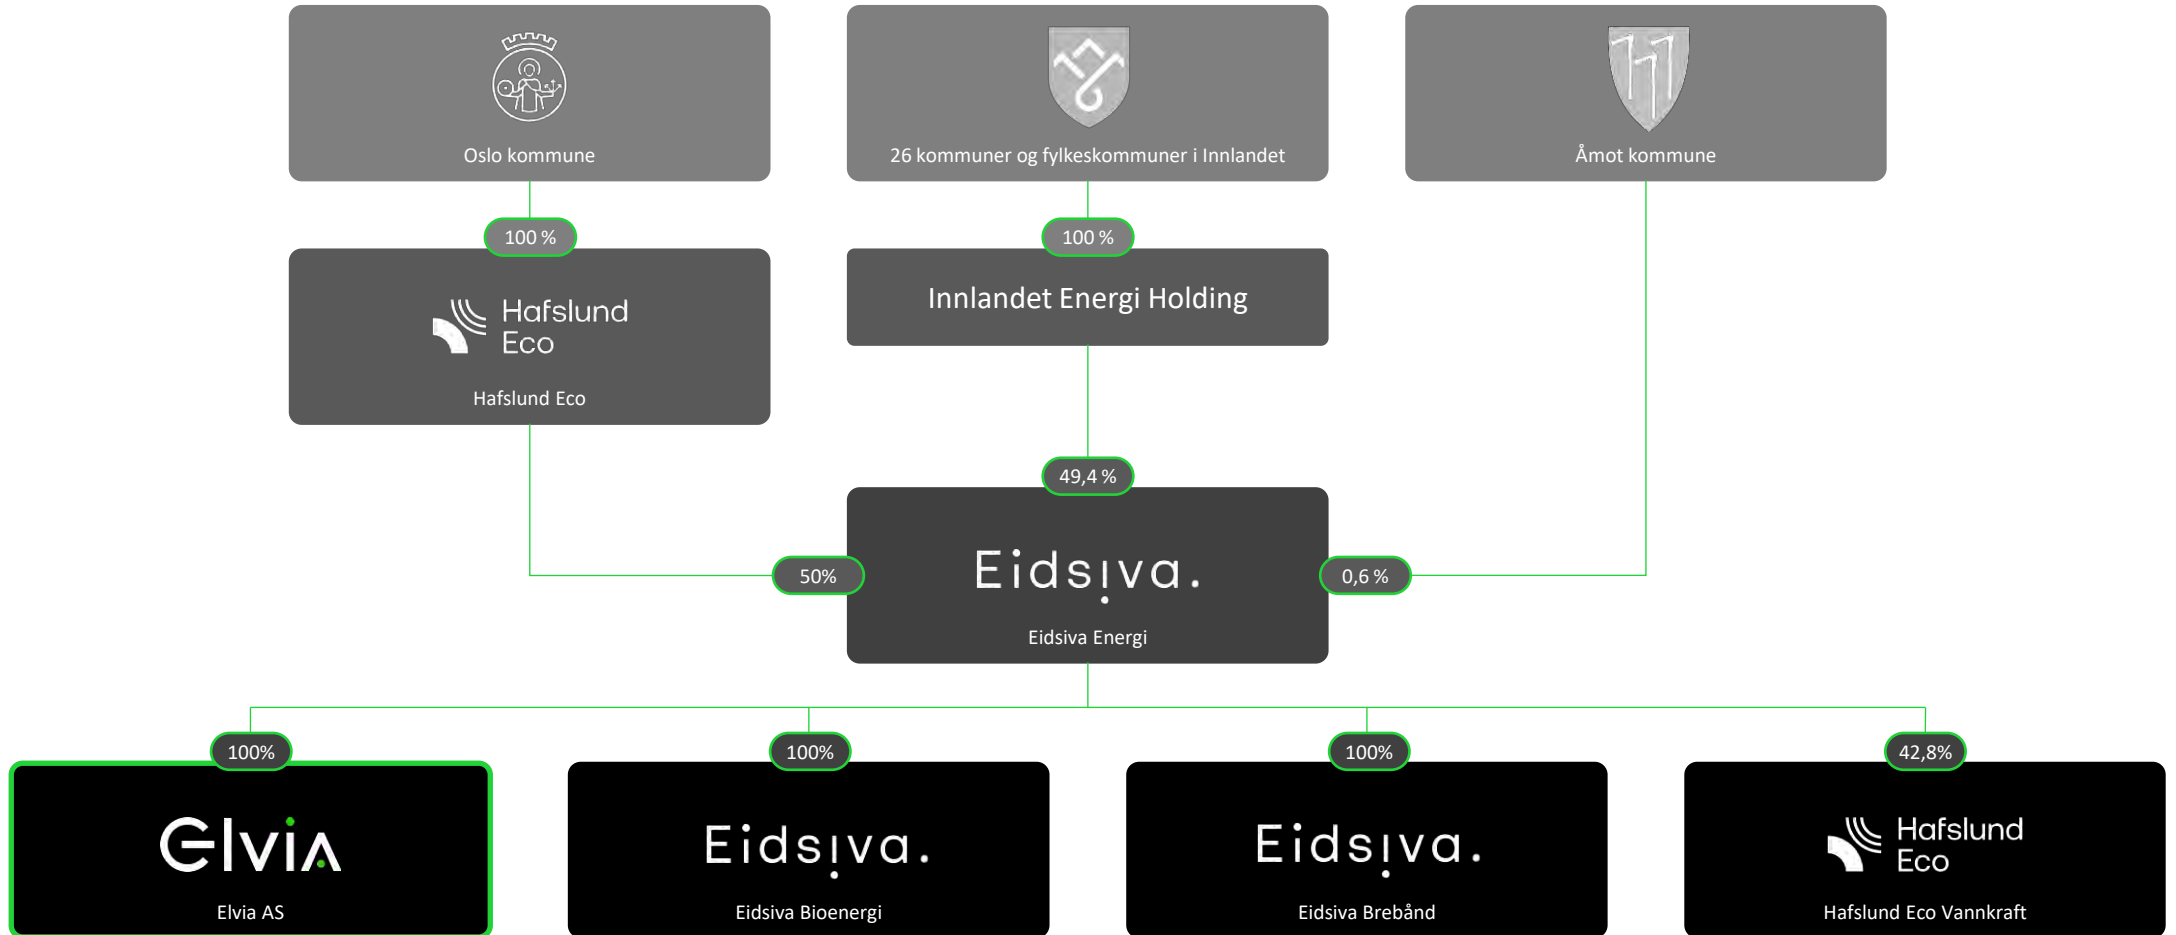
Oslo kommune

26 kommuner og fylkeskommuner i Innlandet

Åmot kommune

100 %

100 %

Hafslund Eco

Hafslund Eco

Innlandet Energi Holding

49,4 %

50%

Eidsiva.

0,6 %

Eidsiva Energi

100%

100%

100%

42,8%

Elvia

Elvia AS

Eidsiva.

Eidsiva Bioenergi

Eidsiva.

Eidsiva Bredbånd

Hafslund Eco

Hafslund Eco Vannkraft